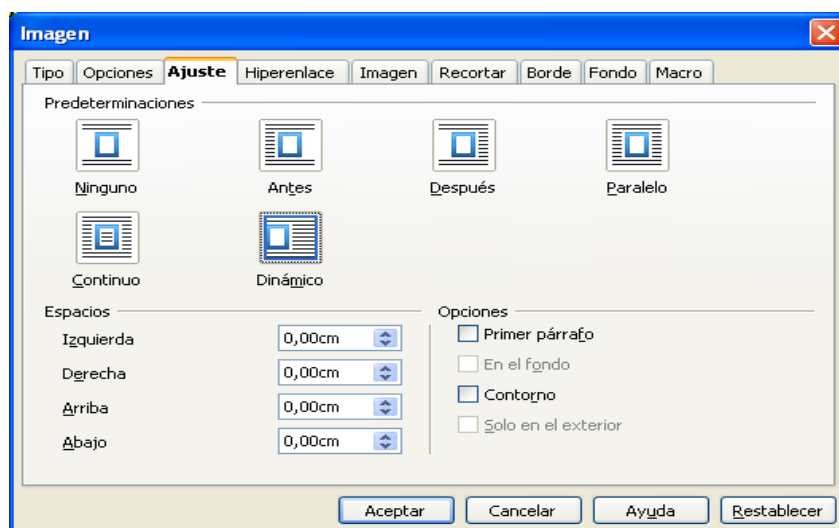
Imagen

Tipo | Opciones | Ajuste | Hiperenlace | Imagen | Recortar | Borde | Fondo | Macro

Predeterminaciones

Ninguno
Antes
Después
Paralelo
Continuo
Dinámico

Espacios
Izquierda 0,00cm
Derecha 0,00cm
Arriba 0,00cm
Abajo 0,00cm

Opciones
Primer párrafo
En el fondo
Contorno
Solo en el exterior

Aceptar | Cancelar | Ayuda | Restablecer